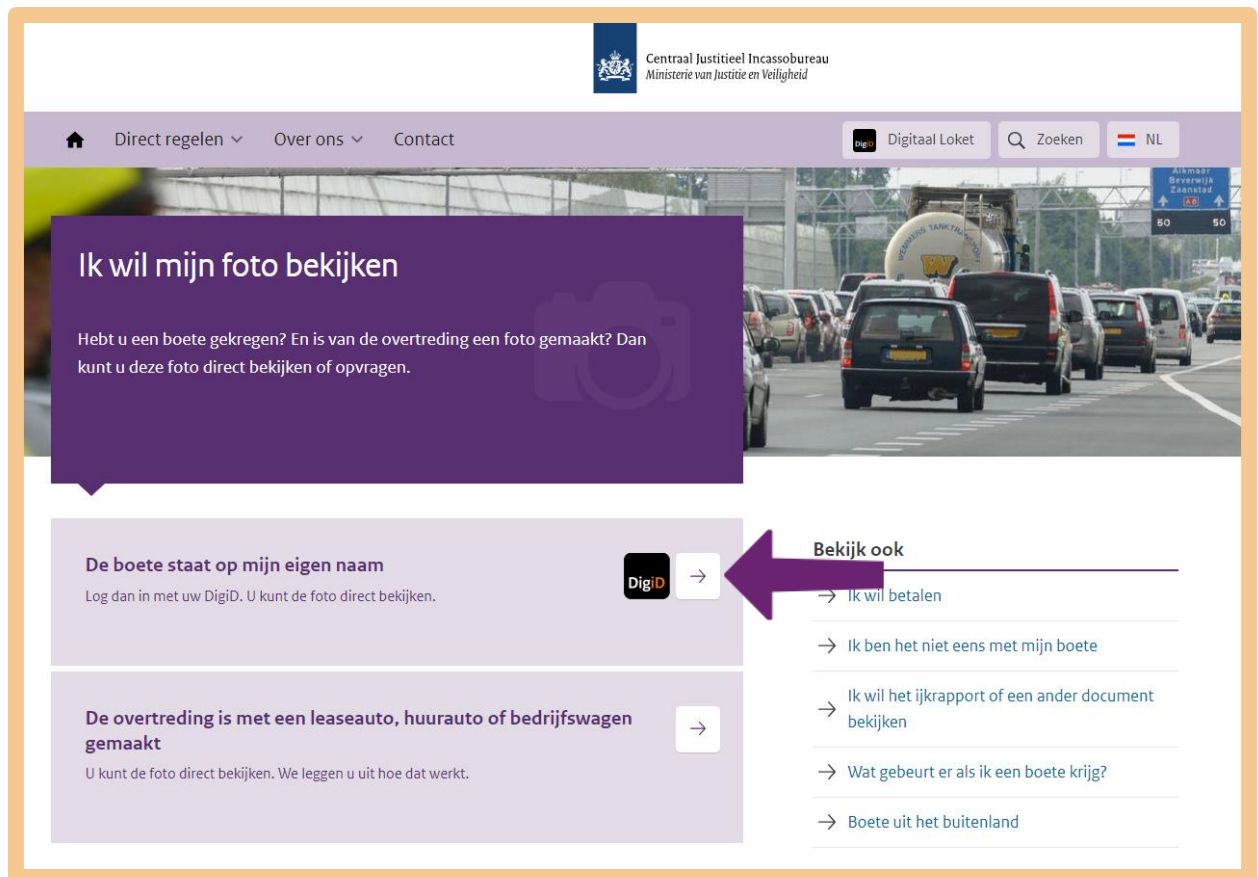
Centraal Justitieel Incassobureau
Ministerie van Justitie en Veiligheid

Direct regelen Over ons Contact

DigiD Digitaal Loket Zoeken NL

Alkmaar
Beverwijk
Zaanstad
A8
50 50

Ik wil mijn foto bekijken

Hebt u een boete gekregen? En is van de overtreding een foto gemaakt? Dan kunt u deze foto direct bekijken of opvragen.

De boete staat op mijn eigen naam
Log dan in met uw DigiD. U kunt de foto direct bekijken.

DigiD

De overtreding is met een leaseauto, huurauto of bedrijfswagen gemaakt
U kunt de foto direct bekijken. We leggen u uit hoe dat werkt.

Bekijk ook
Ik wil betalen
Ik ben het niet eens met mijn boete
Ik wil het ijkrapport of een ander document bekijken
Wat gebeurt er als ik een boete krijg?
Boete uit het buitenland